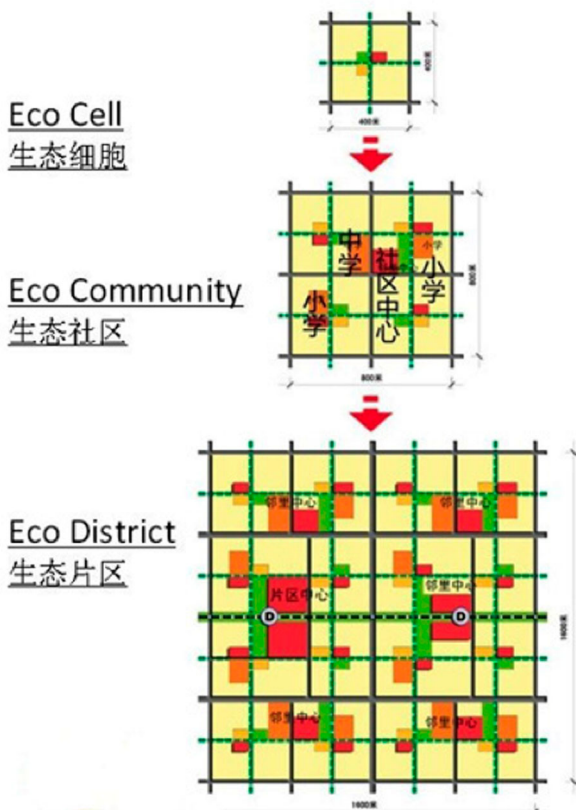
400米

400米

Eco Cell
生态细胞

中学

社区中心

小学

小学

小学

800米

800米

Eco Community
生态社区

邻里中心

邻里中心

片区中心

邻里中心

邻里中心

邻里中心

1600米

1600米

Eco District
生态片区